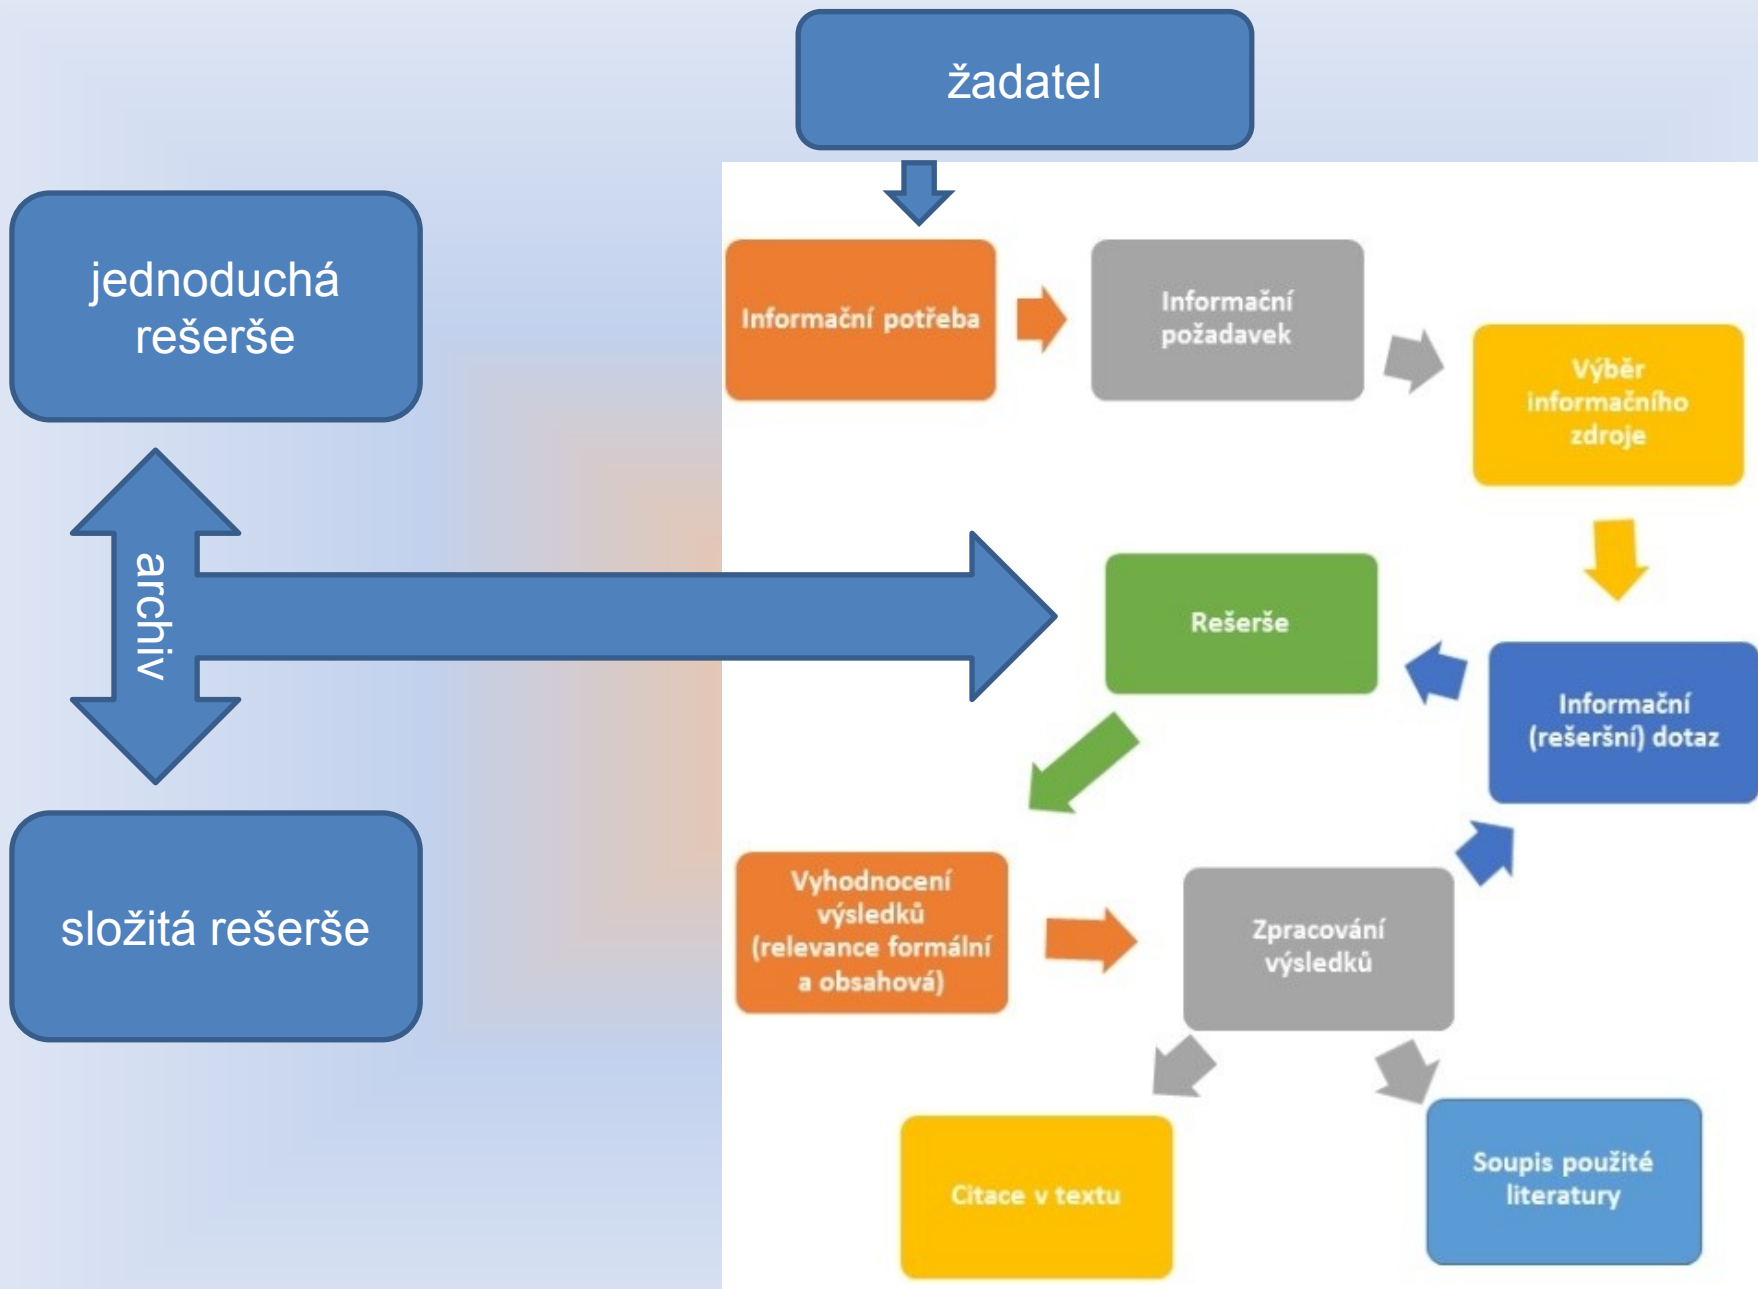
žadatel

jednoduchá rešerše

archiv

složitá rešerše

Informační potřeba

Informační požadavek

Výběr informačního zdroje

Rešerše

Informační (rešeršní) dotaz

Vyhodnocení výsledků (relevance formální a obsahová)

Zpracování výsledků

Citace v textu

Soupis použité literatury